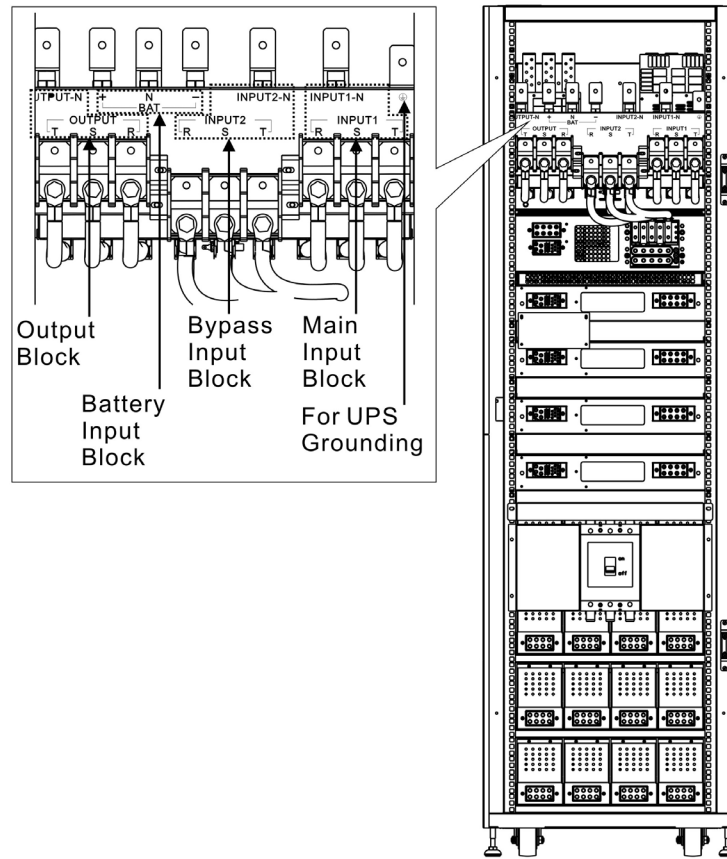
UTPUT-N
+
N
BAT
−
INPUT2-N
INPUT1-N
OUTPUT
T
S
R
INPUT2
R
S
T
INPUT1
R
S
T

Output Block

Battery Input Block

Bypass Input Block

Main Input Block

For UPS Grounding

UTPUT-N
+
N
BAT
−
INPUT2-N
INPUT1-N
OUTPUT
T
S
R
INPUT2
R
S
T
INPUT1
R
S
T

on
off